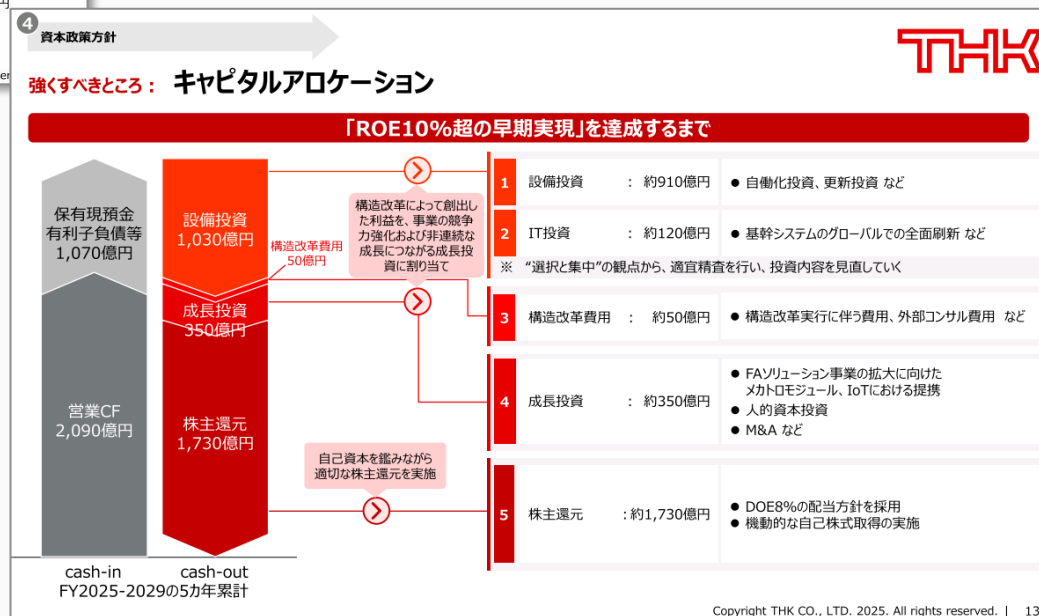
4

資本政策方針

THK

強くすべきところ： キャピタルアロケーション

「ROE10%超の早期実現」を達成するまで

保有現預金
有利子負債等
1,070億円

営業CF
2,090億円

設備投資
1,030億円

構造改革費用
50億円

成長投資
350億円

株主還元
1,730億円

cash-in

cash-out

FY2025-2029の5カ年累計

構造改革によって創出した利益を、事業の競争力強化および非連続な成長につながる成長投資に割り当て

自己資本を鑑みながら適切な株主還元を実施

| | | | |
|---|---|---|---|
| 1 | 設備投資 | ：約910億円 | ● 自働化投資、更新投資 など |
| 2 | IT投資 | ：約120億円 | ● 基幹システムのグローバルでの全面刷新 など |

※ "選択と集中"の観点から、適宜精査を行い、投資内容を見直していく

| | | | |
|---|---|---|---|
| 3 | 構造改革費用 | ：約50億円 | ● 構造改革実行に伴う費用、外部コンサル費用 など |
| 4 | 成長投資 | ：約350億円 | ● FAソリューション事業の拡大に向けたメカトロモジュール、IoTにおける提携<br>● 人的資本投資<br>● M&A など |
| 5 | 株主還元 | ：約1,730億円 | ● DOE8%の配当方針を採用<br>● 機動的な自己株式取得の実施 |

Copyright THK CO., LTD. 2025. All rights reserved. | 13